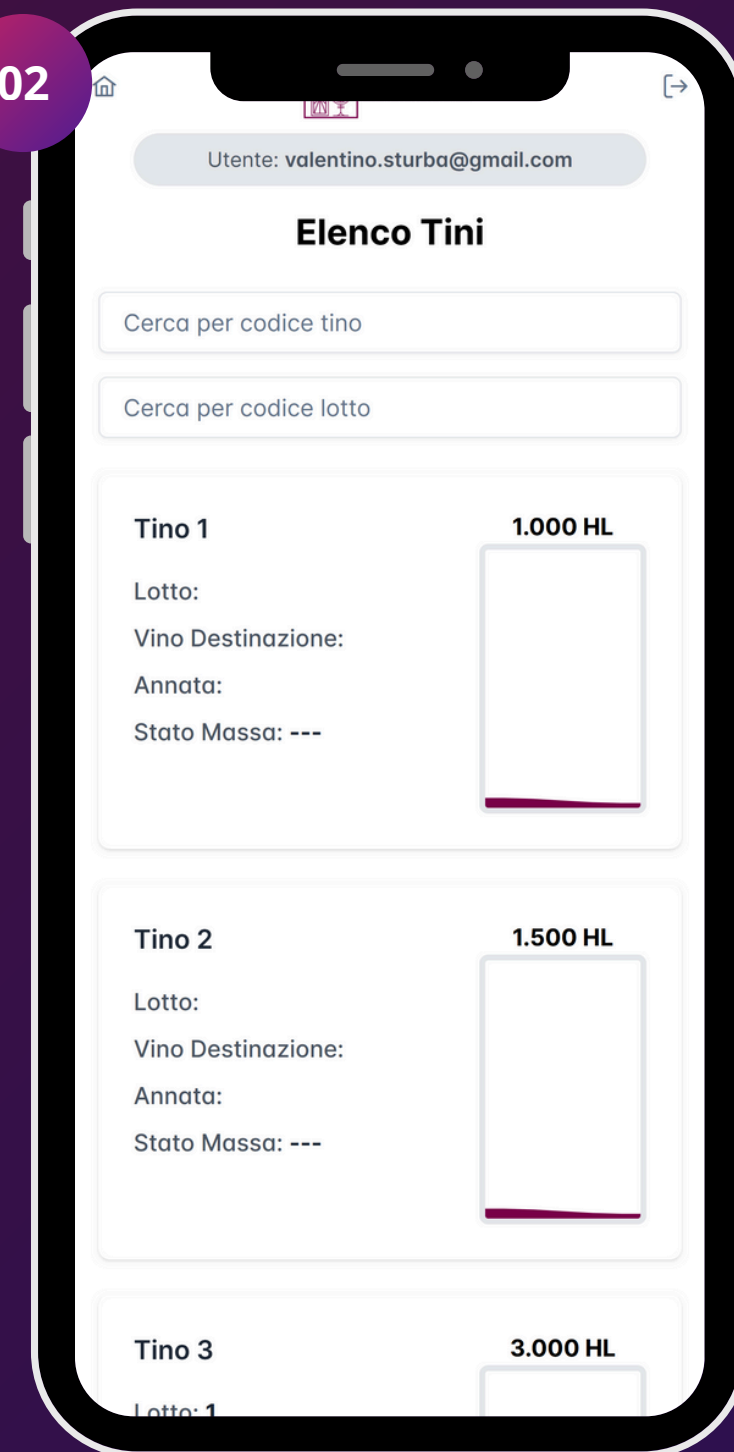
02

Utente: valentino.sturba@gmail.com

Elenco Tini

Cerca per codice tino

Cerca per codice lotto

Tino 1
1.000 HL
Lotto:
Vino Destinazione:
Annata:
Stato Massa: ---

Tino 2
1.500 HL
Lotto:
Vino Destinazione:
Annata:
Stato Massa: ---

Tino 3
3.000 HL
Lotto: 1